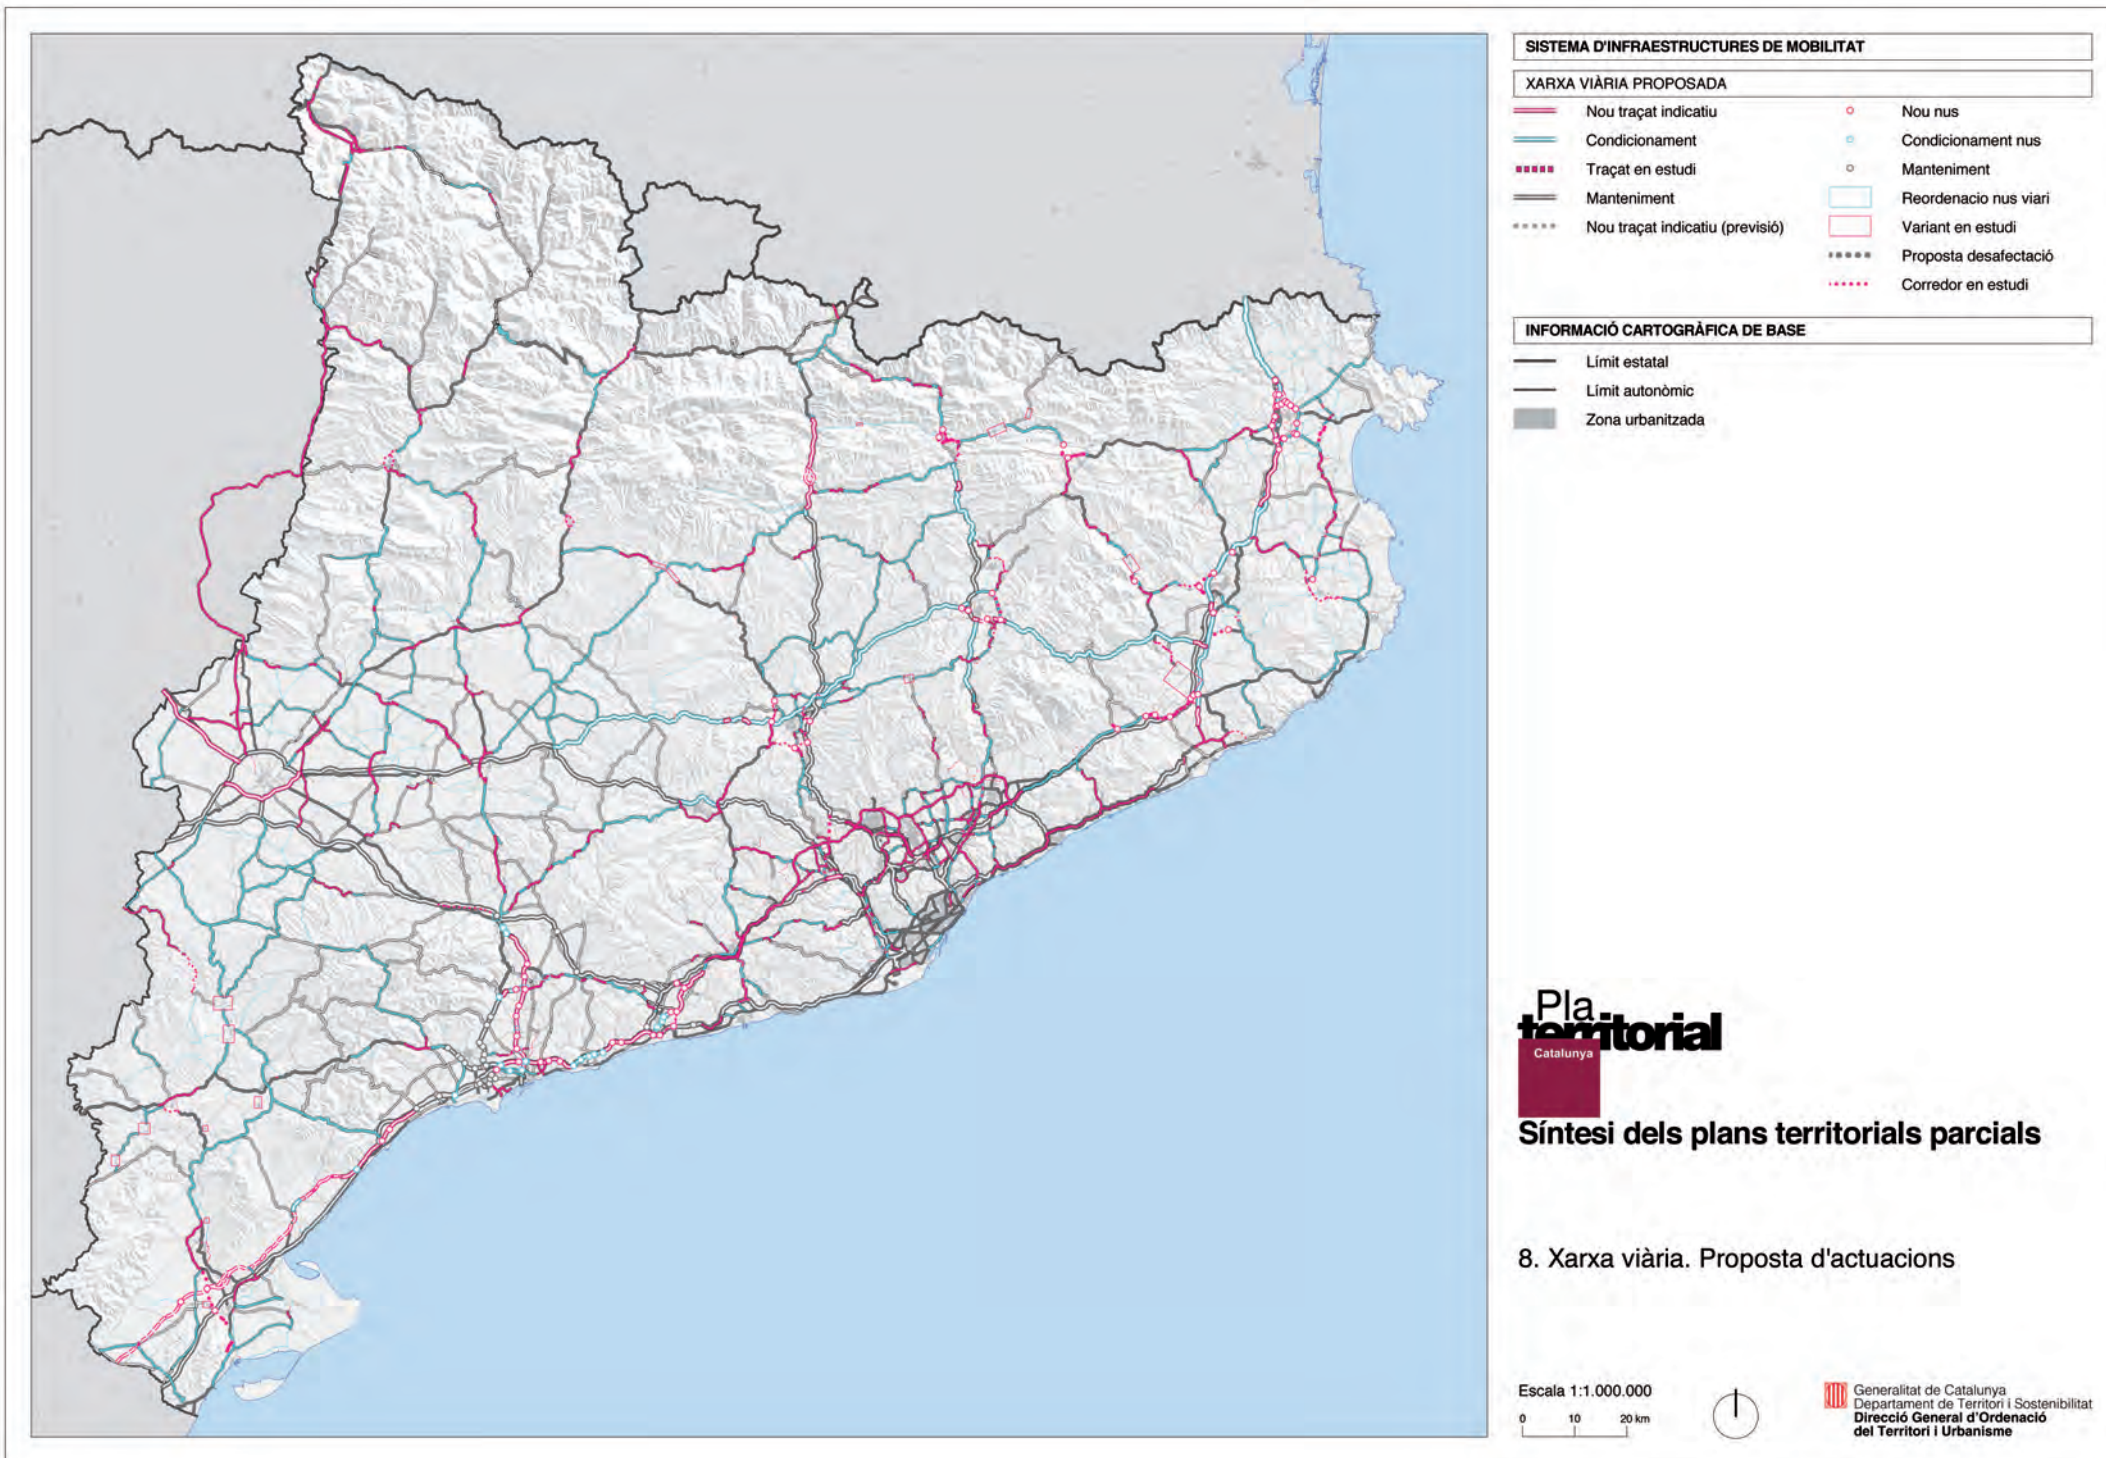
SISTEMA D'INFRAESTRUCTURES DE MOBILITAT

XARXA VIÀRIA PROPOSADA

Nou traçat indicatiu
Condicionament
Traçat en estudi
Manteniment
Nou traçat indicatiu (previsió)

Nou nus
Condicionament nus
Manteniment
Reordenacio nus viari
Variant en estudi
Proposta desafectació
Corredor en estudi

INFORMACIÓ CARTOGRÀFICA DE BASE

Límit estatal
Límit autonòmic
Zona urbanitzada

Pla territorial
Catalunya

Síntesi dels plans territorials parcials

8. Xarxa viària. Proposta d'actuacions

Escala 1:1.000.000
0 10 20 km

Generalitat de Catalunya
Departament de Territori i Sostenibilitat
Direcció General d'Ordenació del Territori i Urbanisme